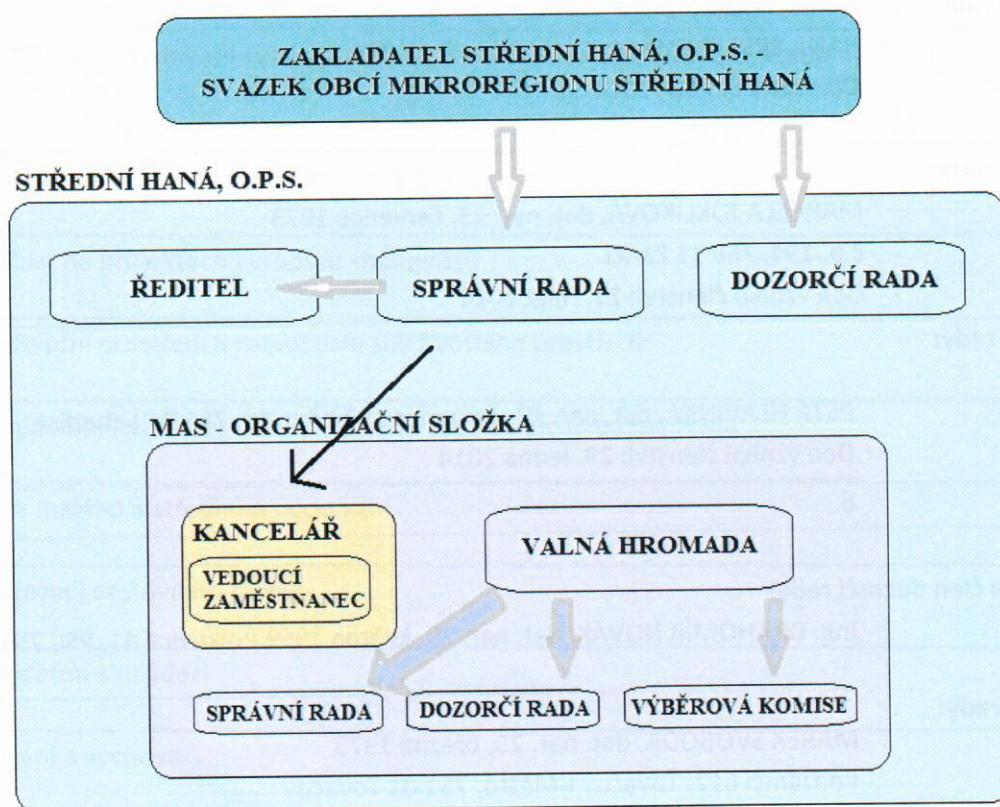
ZAKLADATEL STŘEDNÍ HANÁ, O.P.S. - SVAZEK OBCÍ MIKROREGIONU STŘEDNÍ HANÁ

STŘEDNÍ HANÁ, O.P.S.

ŘEDITEL

SPRÁVNÍ RADA

DOZORČÍ RADA

MAS - ORGANIZAČNÍ SLOŽKA

KANCELÁŘ

VEDOUCÍ ZAMĚSTNANEC

VALNÁ HROMADA

SPRÁVNÍ RADA

DOZORČÍ RADA

VÝBĚROVÁ KOMISE